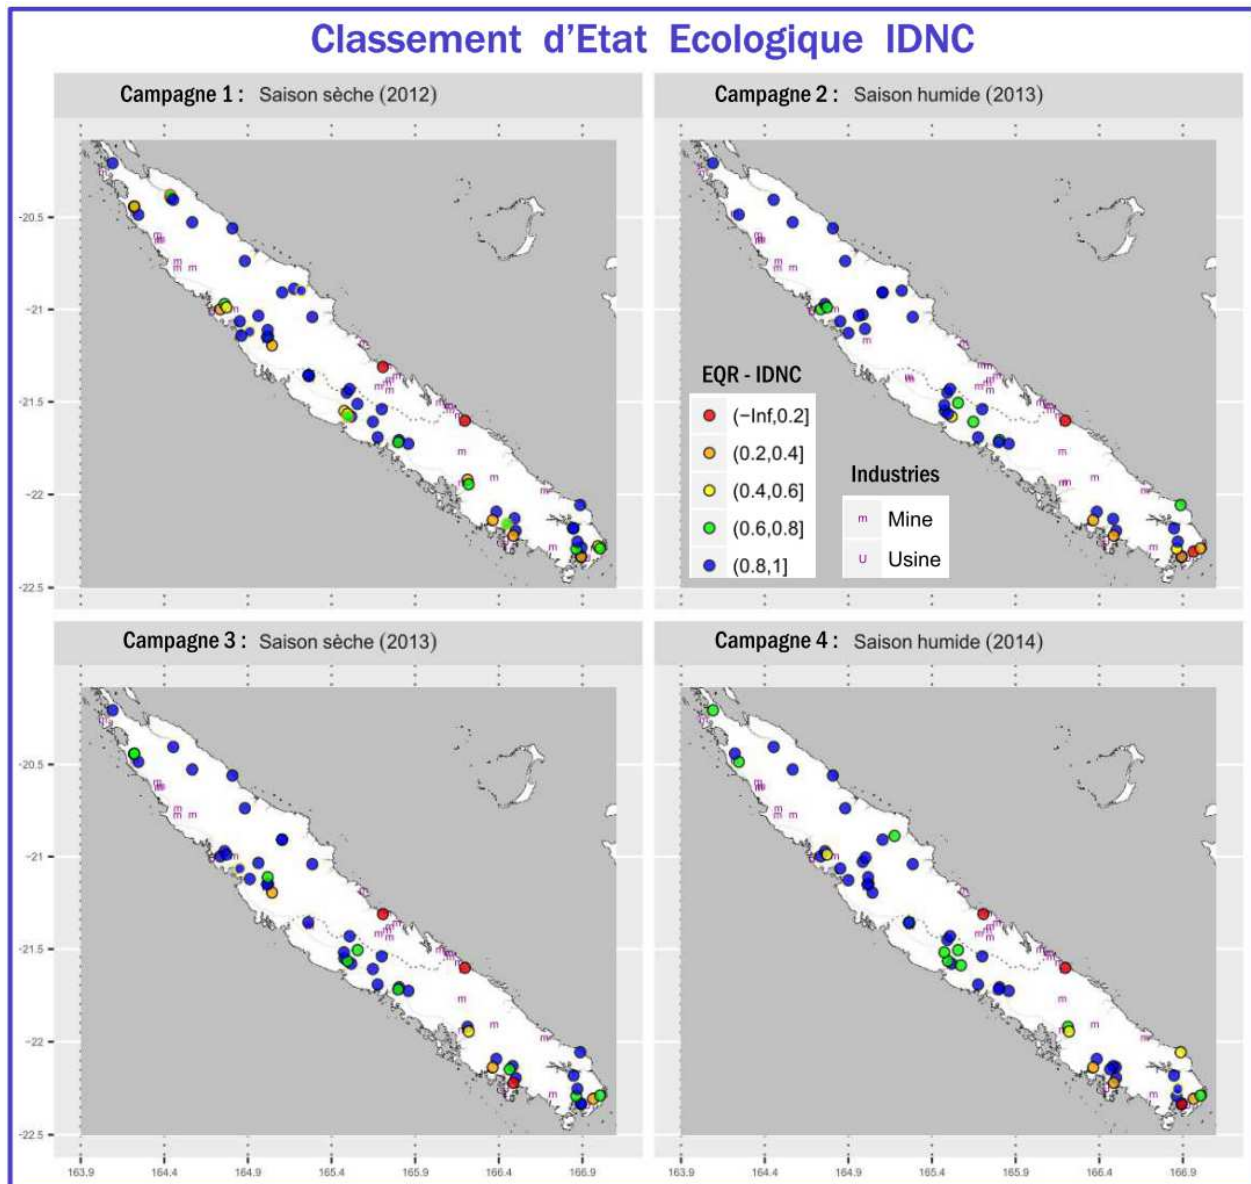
Classement d'Etat Ecologique IDNC

Campagne 1 : Saison sèche (2012)

Campagne 2 : Saison humide (2013)

-20.5
-21
-21.5
-22
-22.5

EQR - IDNC
(−Inf,0.2]
(0.2,0.4]
(0.4,0.6]
(0.6,0.8]
(0.8,1]

Industries
m Mine
u Usine

Campagne 3 : Saison sèche (2013)

Campagne 4 : Saison humide (2014)

-20.5
-21
-21.5
-22
-22.5

163.9 164.4 164.9 165.4 165.9 166.4 166.9
163.9 164.4 164.9 165.4 165.9 166.4 166.9